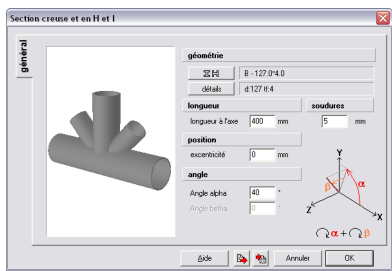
Section creuse et en H et I

général

géométrie

B - 127.0*4.0

détails

d:127 t:4

longueur

longueur à l'axe

400

mm

soudures

5

mm

position

excentricité

0

mm

angle

Angle alpha

40

°

Angle betha

0

°

Y

β

α

Z

X

α + β

Aide

Annuler

OK